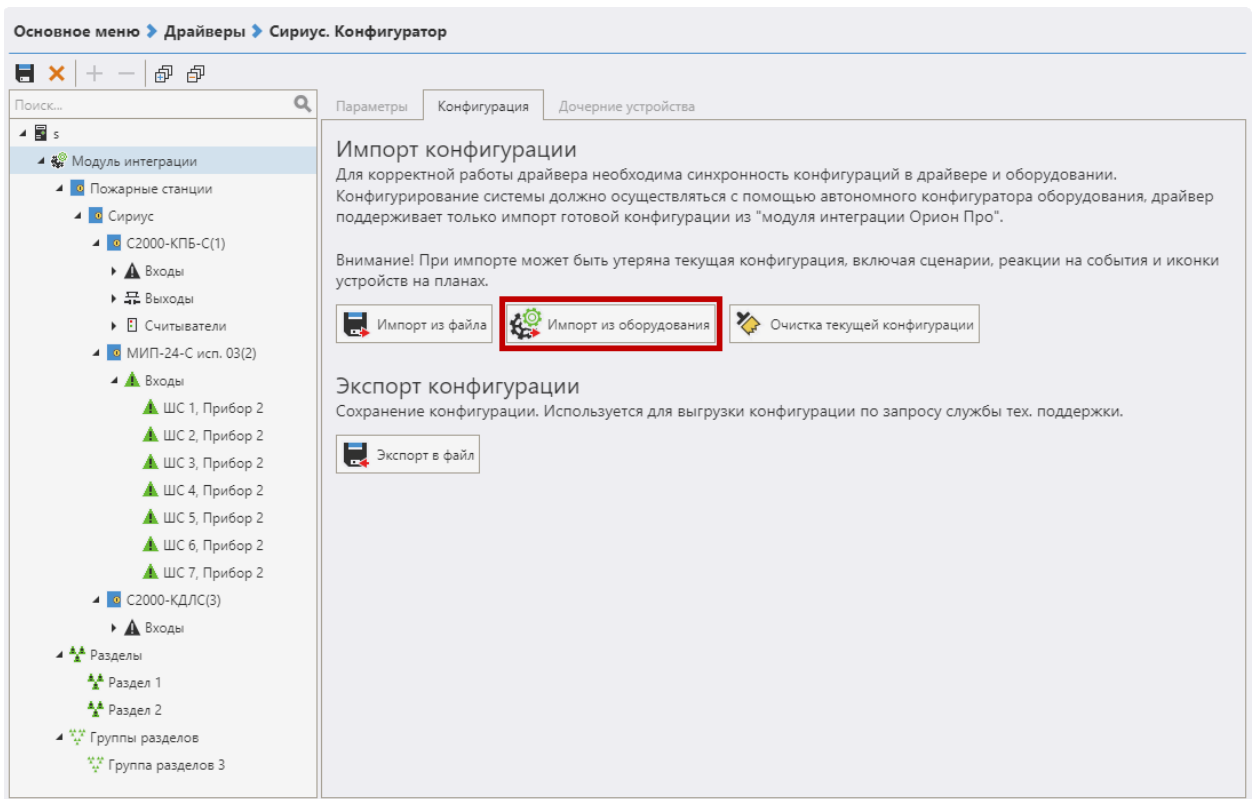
Основное меню > Драйверы > Сириус. Конфигуратор

Поиск...

s
Модуль интеграции
Пожарные станции
Сириус
С2000-КПБ-С(1)
Входы
Выходы
Считыватели
МИП-24-С исп. 03(2)
Входы
ШС 1, Прибор 2
ШС 2, Прибор 2
ШС 3, Прибор 2
ШС 4, Прибор 2
ШС 5, Прибор 2
ШС 6, Прибор 2
ШС 7, Прибор 2
С2000-КДЛС(3)
Входы
Разделы
Раздел 1
Раздел 2
Группы разделов
Группа разделов 3

Параметры | Конфигурация | Дочерние устройства

Импорт конфигурации
Для корректной работы драйвера необходима синхронность конфигураций в драйвере и оборудовании. Конфигурирование системы должно осуществляться с помощью автономного конфигуратора оборудования, драйвер поддерживает только импорт готовой конфигурации из "модуля интеграции Орион Про".

Внимание! При импорте может быть утеряна текущая конфигурация, включая сценарии, реакции на события и иконки устройств на планах.

Импорт из файла
Импорт из оборудования
Очистка текущей конфигурации

Экспорт конфигурации
Сохранение конфигурации. Используется для выгрузки конфигурации по запросу службы тех. поддержки.

Экспорт в файл